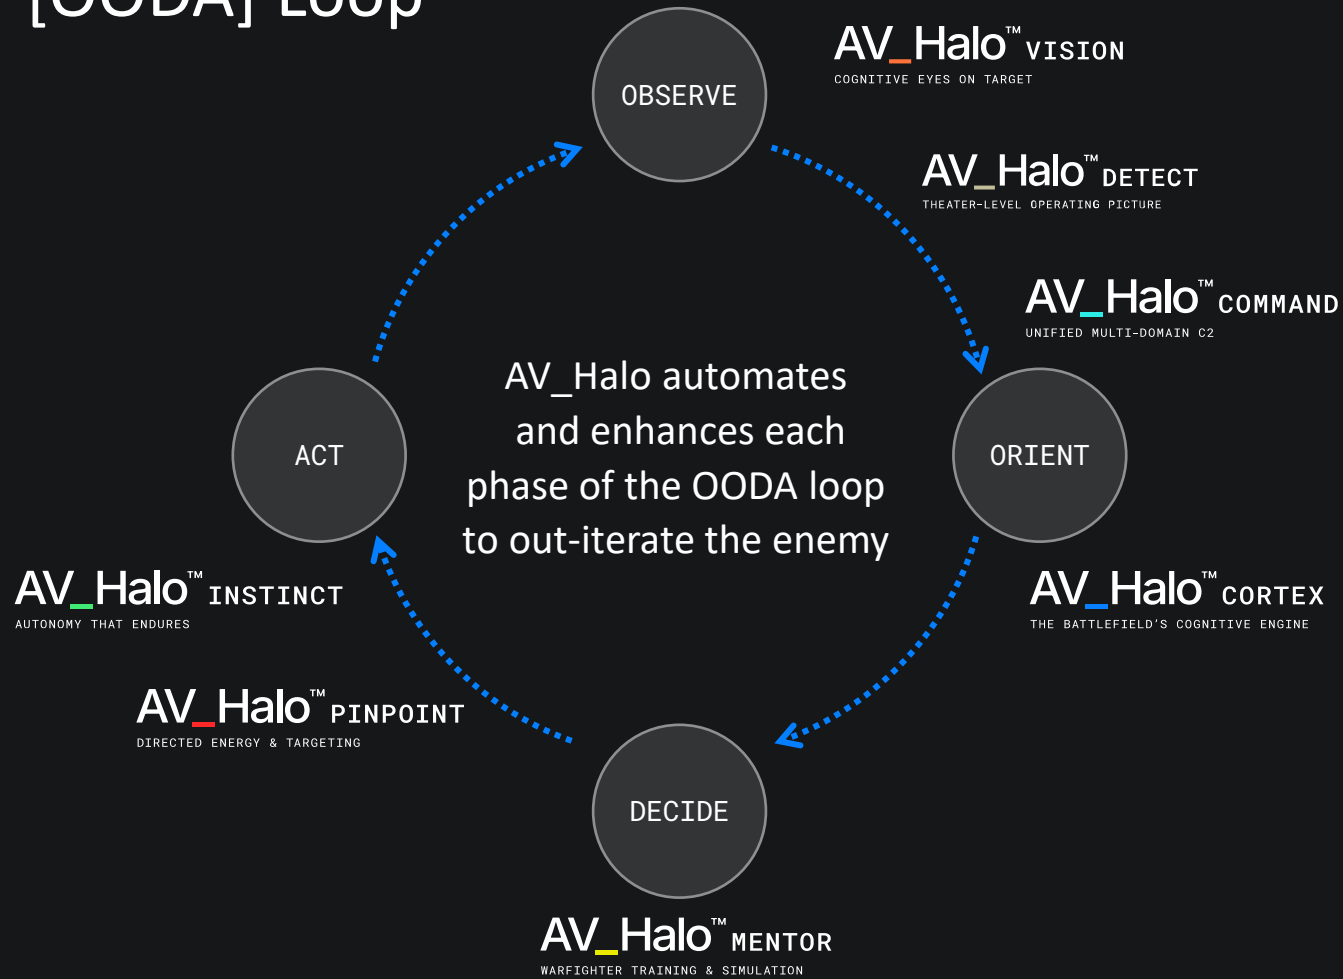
[OODA] Loop

OBSERVE

AV_Halo™ VISION
COGNITIVE EYES ON TARGET

AV_Halo™ DETECT
THEATER-LEVEL OPERATING PICTURE

AV_Halo™ COMMAND
UNIFIED MULTI-DOMAIN C2

AV_Halo automates and enhances each phase of the OODA loop to out-iterate the enemy

ACT

ORIENT

AV_Halo™ INSTINCT
AUTONOMY THAT ENDURES

AV_Halo™ CORTEX
THE BATTLEFIELD'S COGNITIVE ENGINE

AV_Halo™ PINPOINT
DIRECTED ENERGY & TARGETING

DECIDE

AV_Halo™ MENTOR
WARFIGHTER TRAINING & SIMULATION